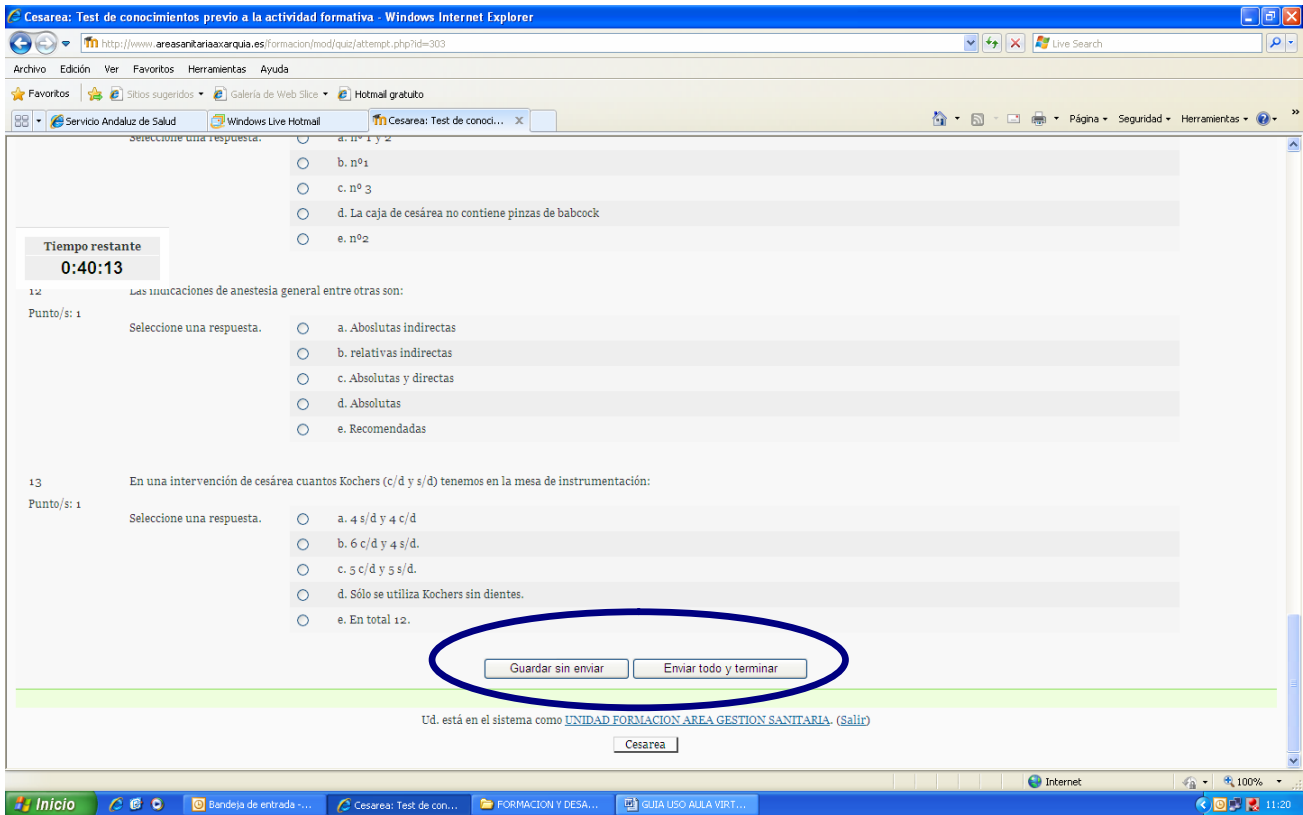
Cesarea: Test de conocimientos previo a la actividad formativa - Windows Internet Explorer

http://www.areasanitariaaxarquia.es/formacion/mod/quiz/attempt.php?id=303

Live Search

Archivo Edición Ver Favoritos Herramientas Ayuda

Favoritos | Sitios sugeridos ▾ Galería de Web Slice ▾ Hotmail gratuito

Servicio Andaluz de Salud | Windows Live Hotmail | Cesarea: Test de conoci... ✕

Página ▾ Seguridad ▾ Herramientas ▾

Seleccione una respuesta. a. nº 1 y 2

b. nº1

c. nº 3

d. La caja de cesárea no contiene pinzas de babcock

e. nº2

Tiempo restante
0:40:13

12 Las indicaciones de anestesia general entre otras son:
Punto/s: 1

Seleccione una respuesta.

a. Aboslutas indirectas

b. relativas indirectas

c. Absolutas y directas

d. Absolutas

e. Recomendadas

13 En una intervención de cesárea cuantos Kochers (c/d y s/d) tenemos en la mesa de instrumentación:
Punto/s: 1

Seleccione una respuesta.

a. 4 s/d y 4 c/d

b. 6 c/d y 4 s/d.

c. 5 c/d y 5 s/d.

d. Sólo se utiliza Kochers sin dientes.

e. En total 12.

Guardar sin enviar | Enviar todo y terminar

Ud. está en el sistema como UNIDAD FORMACION AREA GESTION SANITARIA. (Salir)

Cesarea

Internet | 100%

Inicio | Bandeja de entrada -... | Cesarea: Test de con... | FORMACION Y DESA... | GUIA USO AULA VIRT... | 11:20